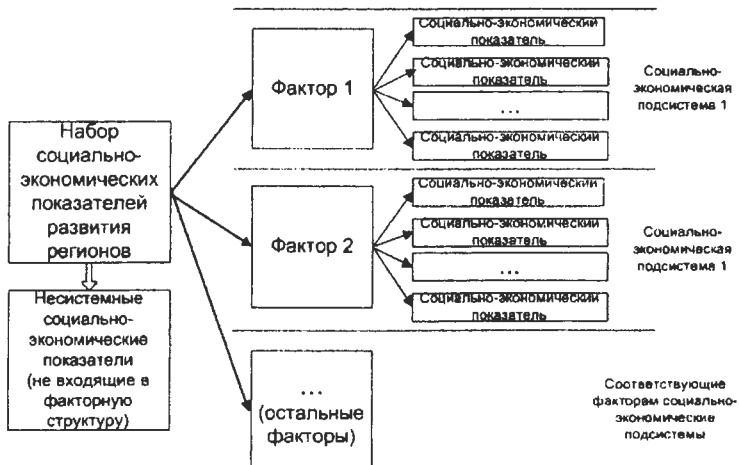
Набор социально-экономических показателей развития регионов

Несистемные социально-экономические показатели (не входящие в факторную структуру)

Фактор 1

Социально-экономический показатель

Социально-экономический показатель

...

Социально-экономический показатель

Социально-экономическая подсистема 1

Фактор 2

Социально-экономический показатель

Социально-экономический показатель

...

Социально-экономический показатель

Социально-экономическая подсистема 1

... (остальные факторы)

Соответствующие факторам социально-экономические подсистемы